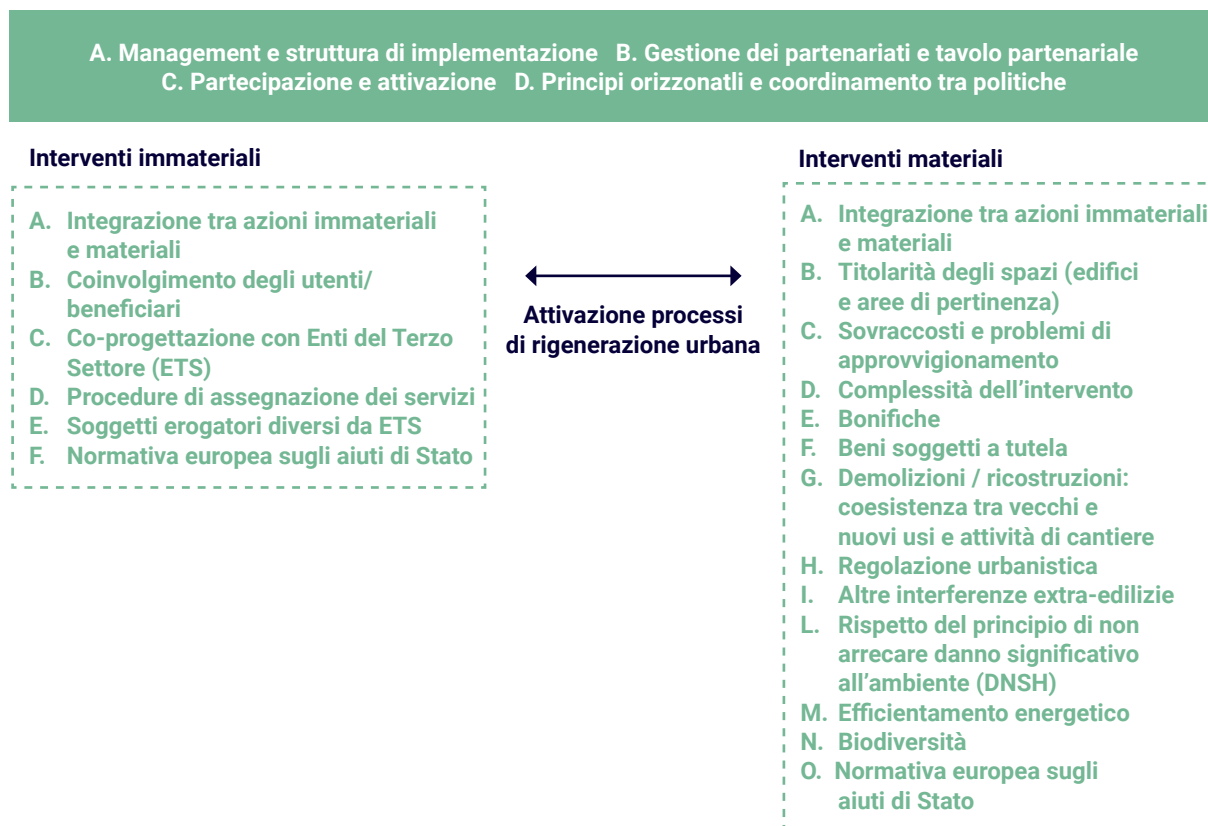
A. Management e struttura di implementazione B. Gestione dei partenariati e tavolo partenariale
C. Partecipazione e attivazione D. Principi orizzonatli e coordinamento tra politiche

Interventi immateriali

A. Integrazione tra azioni immateriali e materiali
B. Coinvolgimento degli utenti/ beneficiari
C. Co-progettazione con Enti del Terzo Settore (ETS)
D. Procedure di assegnazione dei servizi
E. Soggetti erogatori diversi da ETS
F. Normativa europea sugli aiuti di Stato

Attivazione processi di rigenerazione urbana

Interventi materiali

A. Integrazione tra azioni immateriali e materiali
B. Titolarità degli spazi (edifici e aree di pertinenza)
C. Sovraccosti e problemi di approvvigionamento
D. Complessità dell'intervento
E. Bonifiche
F. Beni soggetti a tutela
G. Demolizioni / ricostruzioni: coesistenza tra vecchi e nuovi usi e attività di cantiere
H. Regolazione urbanistica
I. Altre interferenze extra-edilizie
L. Rispetto del principio di non arrecare danno significativo all'ambiente (DNSH)
M. Efficientamento energetico
N. Biodiversità
O. Normativa europea sugli aiuti di Stato